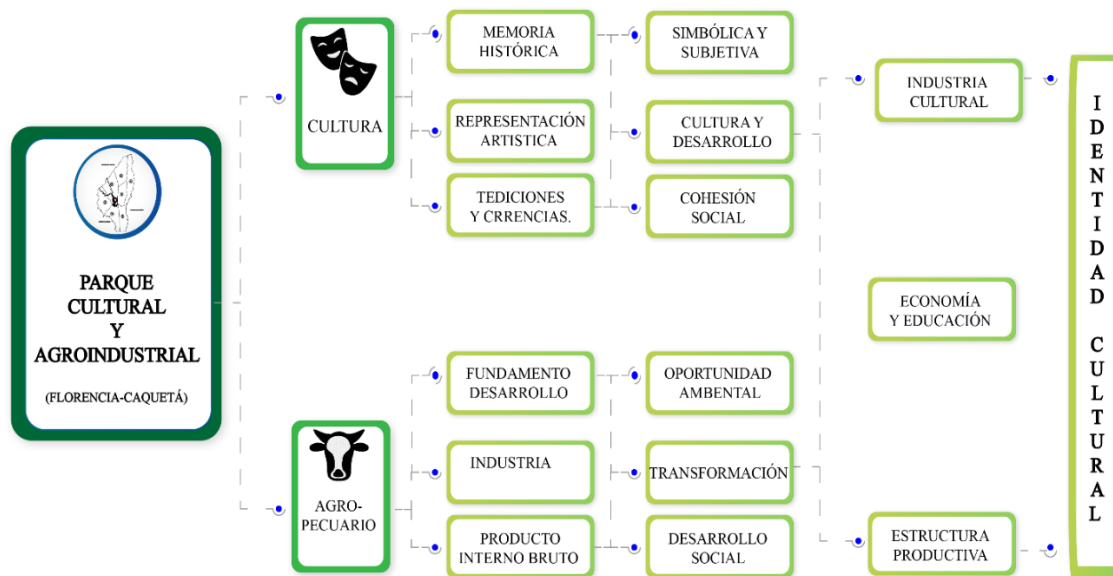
PARQUE CULTURAL Y AGROINDUSTRIAL

(FLORENCIA-CAQUETÁ)

CULTURA

MEMORIA HISTÓRICA

REPRESENTACIÓN ARTISTICA

TEDICIONES Y CRRENCIAS.

SIMBÓLICA Y SUBJETIVA

CULTURA Y DESARROLLO

COHESIÓN SOCIAL

AGRO-PECUARIO

FUNDAMENTO DESARROLLO

INDUSTRIA

PRODUCTO INTERNO BRUTO

OPORTUNIDAD AMBENTAL

TRANSFORMACIÓN

DESARROLLO SOCIAL

INDUSTRIA CULTURAL

ECONOMÍA Y EDUCACIÓN

ESTRUCTURA PRODUCTIVA

IDENTIDAD CULTURAL